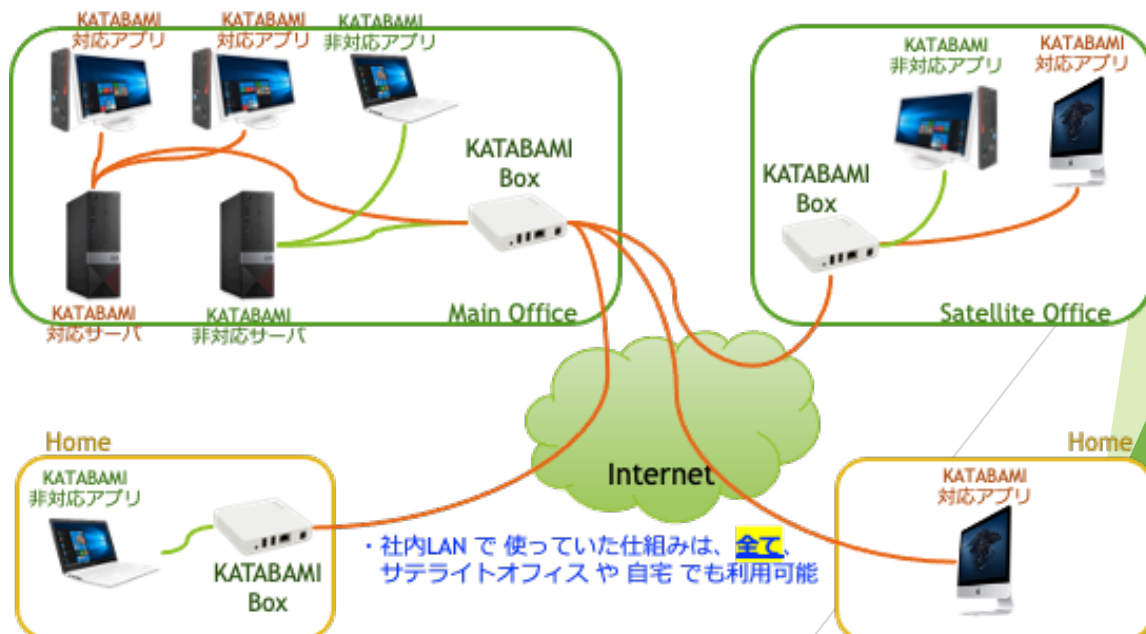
KATABAMI
対応アプリ

KATABAMI
対応アプリ

KATABAMI
非対応アプリ

KATABAMI
Box

KATABAMI
対応サーバ

KATABAMI
非対応サーバ

Main Office

KATABAMI
非対応アプリ

KATABAMI
対応アプリ

KATABAMI
Box

Satellite Office

Internet

Home

KATABAMI
非対応アプリ

KATABAMI
Box

・社内LAN で 使っていた仕組みは、全て、サテライトオフィス や 自宅 でも利用可能

Home

KATABAMI
対応アプリ